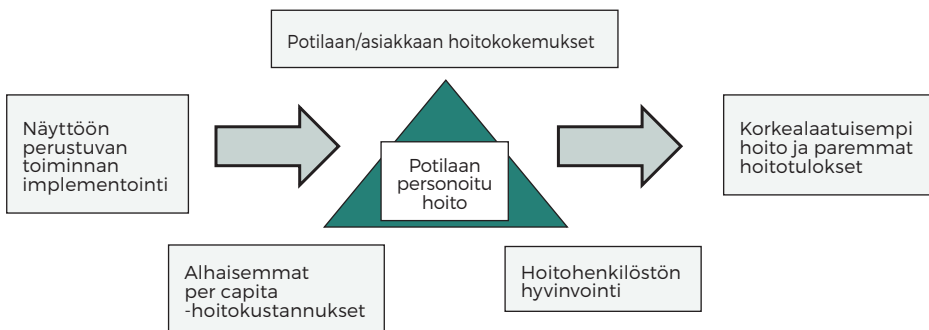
Potilaan/asiakkaan hoitokokemukset

Näyttöön perustuvan toiminnan implementointi

Potilaan personoitu hoito

Korkealaatuisempi hoito ja paremmat hoitotulokset

Alhaisemmat per capita -hoitokustannukset

Hoitohenkilöstön hyvinvointi